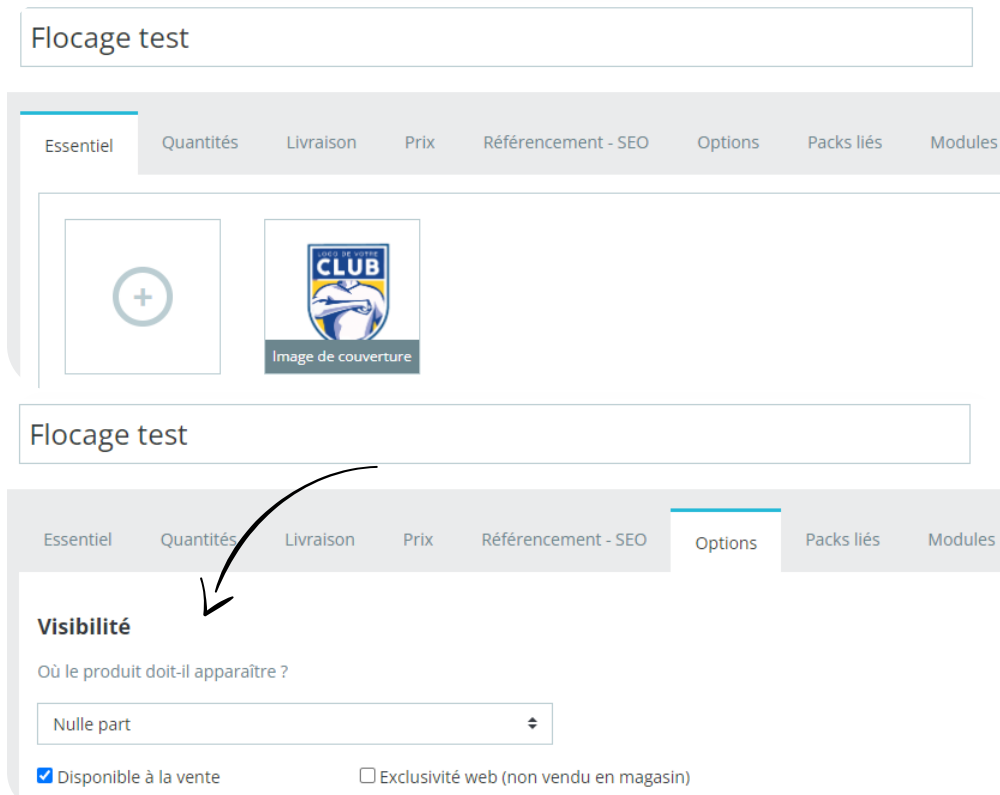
Flocage test

Essentiel Quantités Livraison Prix Référencement - SEO Options Packs liés Modules

LOGO DE VOTRE CLUB

Image de couverture

Flocage test

Essentiel Quantités Livraison Prix Référencement - SEO Options Packs liés Modules

Visibilité

Où le produit doit-il apparaître ?

Nulle part

Disponible à la vente

Exclusivité web (non vendu en magasin)